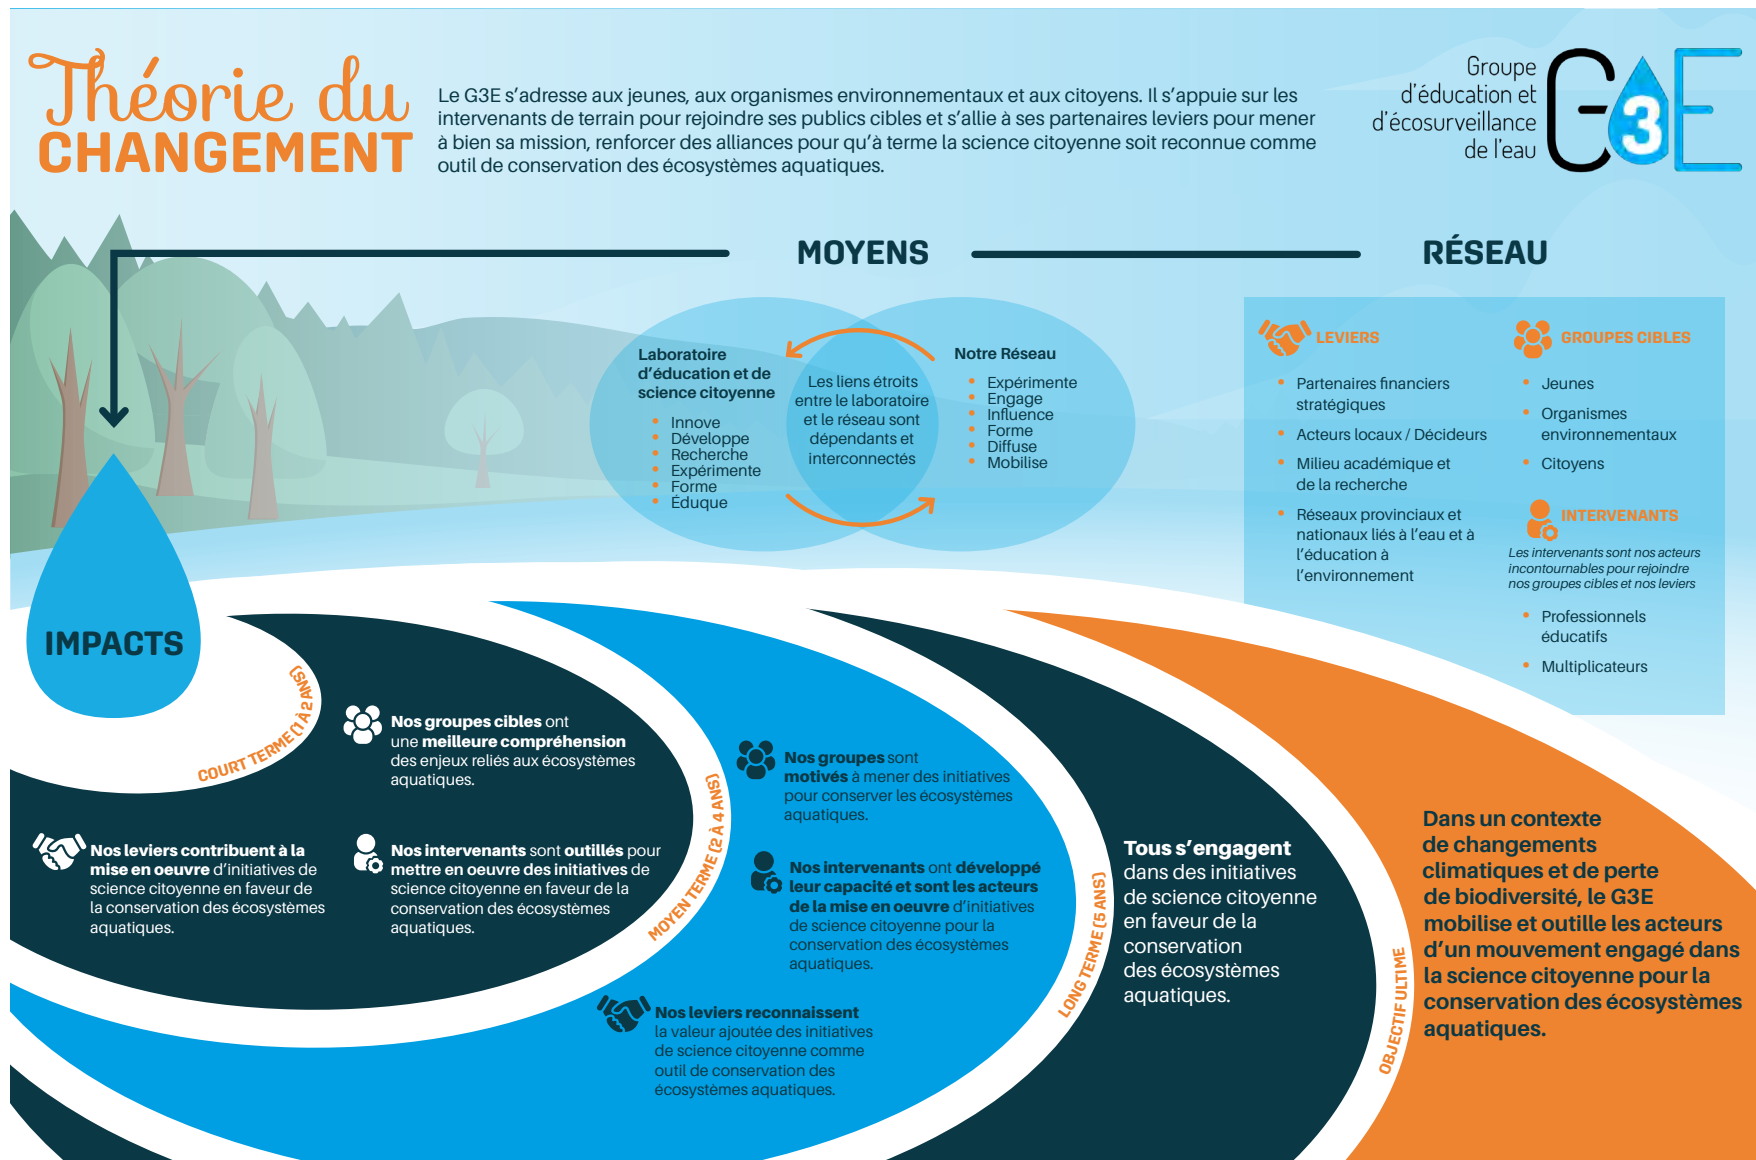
Théorie du CHANGEMENT

Le G3E s'adresse aux jeunes, aux organismes environnementaux et aux citoyens. Il s'appuie sur les intervenants de terrain pour rejoindre ses publics cibles et s'allie à ses partenaires leviers pour mener à bien sa mission, renforcer des alliances pour qu'à terme la science citoyenne soit reconnue comme outil de conservation des écosystèmes aquatiques.

Groupe d'éducation et d'écosurveillance de l'eau
G3E

MOYENS

RÉSEAU

Laboratoire d'éducation et de science citoyenne
- Innove
- Développe
- Recherche
- Expérimente
- Forme
- Éduque

Les liens étroits entre le laboratoire et le réseau sont dépendants et interconnectés

Notre Réseau
- Expérimente
- Engage
- Influence
- Forme
- Diffuse
- Mobilise

LEVIERS
- Partenaires financiers stratégiques
- Acteurs locaux / Décideurs
- Milieu académique et de la recherche
- Réseaux provinciaux et nationaux liés à l'eau et à l'éducation à l'environnement

GROUPES CIBLES
- Jeunes
- Organismes environnementaux
- Citoyens

INTERVENANTS
Les intervenants sont nos acteurs incontournables pour rejoindre nos groupes cibles et nos leviers
- Professionnels éducatifs
- Multiplicateurs

IMPACTS

COURT TERME (1 À 2 ANS)

Nos groupes cibles ont une meilleure compréhension des enjeux reliés aux écosystèmes aquatiques.

Nos leviers contribuent à la mise en oeuvre d'initiatives de science citoyenne en faveur de la conservation des écosystèmes aquatiques.

Nos intervenants sont outillés pour mettre en oeuvre des initiatives de science citoyenne en faveur de la conservation des écosystèmes aquatiques.

MOYEN TERME (2 À 4 ANS)

Nos groupes sont motivés à mener des initiatives pour conserver les écosystèmes aquatiques.

Nos intervenants ont développé leur capacité et sont les acteurs de la mise en oeuvre d'initiatives de science citoyenne pour la conservation des écosystèmes aquatiques.

Nos leviers reconnaissent la valeur ajoutée des initiatives de science citoyenne comme outil de conservation des écosystèmes aquatiques.

LONG TERME (5 ANS)

Tous s'engagent dans des initiatives de science citoyenne en faveur de la conservation des écosystèmes aquatiques.

OBJECTIF ULTIME

Dans un contexte de changements climatiques et de perte de biodiversité, le G3E mobilise et outille les acteurs d'un mouvement engagé dans la science citoyenne pour la conservation des écosystèmes aquatiques.